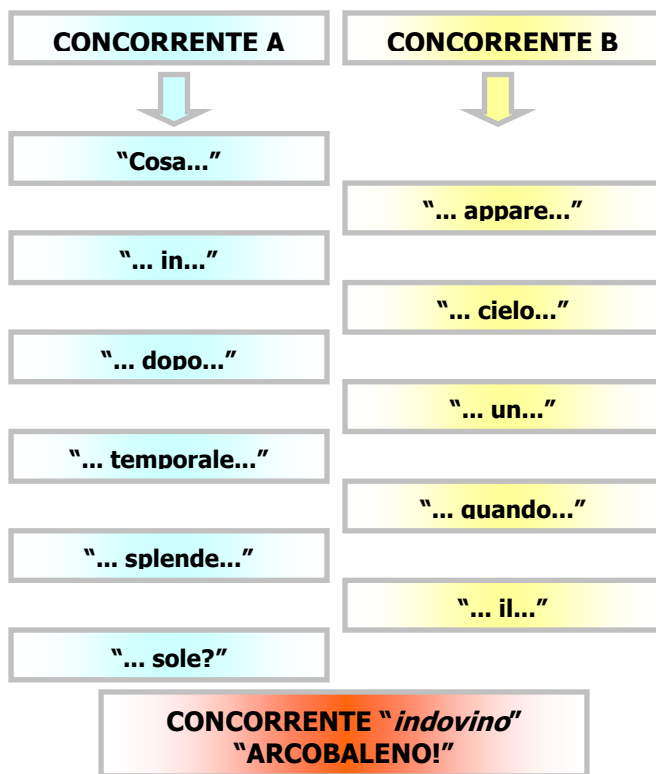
CONCORRENTE A

CONCORRENTE B

"Cosa..."

"... appare..."

"... in..."

"... cielo..."

"... dopo..."

"... un..."

"... temporale..."

"... quando..."

"... splende..."

"... il..."

"... sole?"

CONCORRENTE "*indovino*"
"ARCOBALENO!"